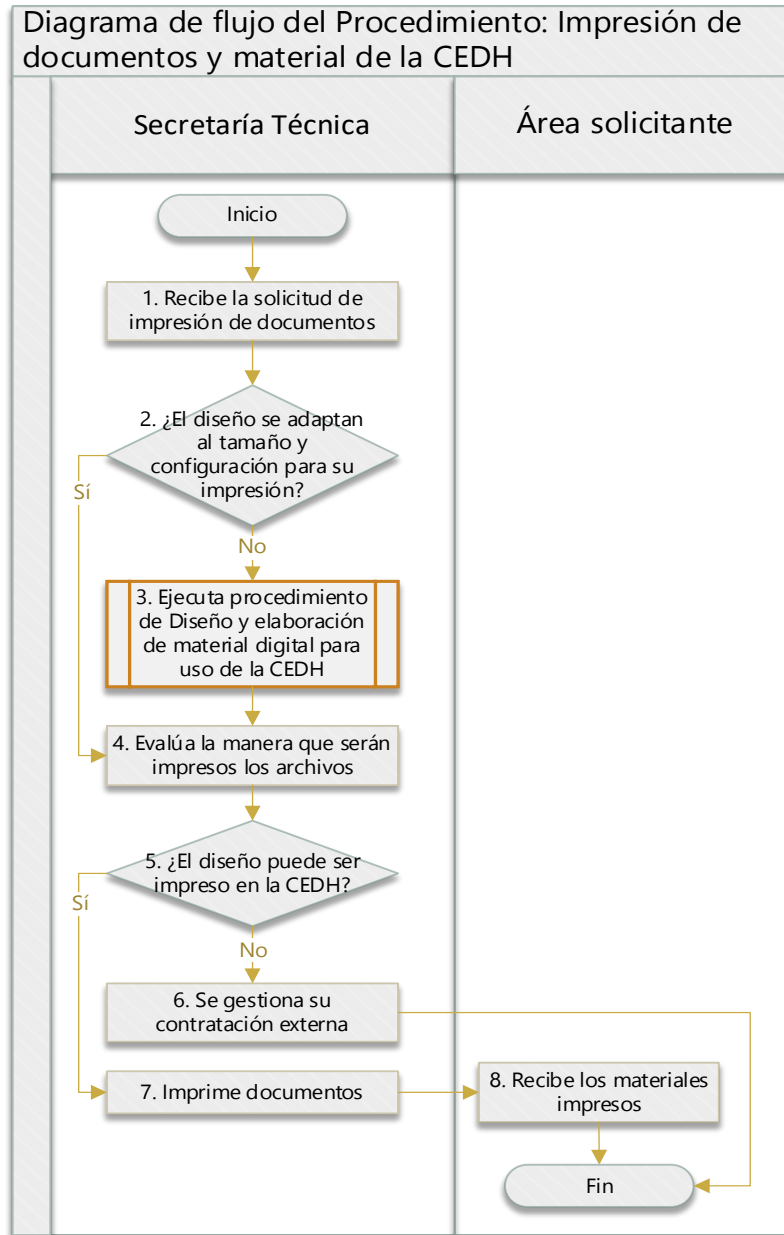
Diagrama de flujo del Procedimiento: Impresión de documentos y material de la CEDH

Secretaría Técnica

Área solicitante

Inicio

1. Recibe la solicitud de impresión de documentos

2. ¿El diseño se adaptan al tamaño y configuración para su impresión?

Sí

No

3. Ejecuta procedimiento de Diseño y elaboración de material digital para uso de la CEDH

4. Evalúa la manera que serán impresos los archivos

5. ¿El diseño puede ser impreso en la CEDH?

Sí

No

6. Se gestiona su contratación externa

7. Imprime documentos

8. Recibe los materiales impresos

Fin